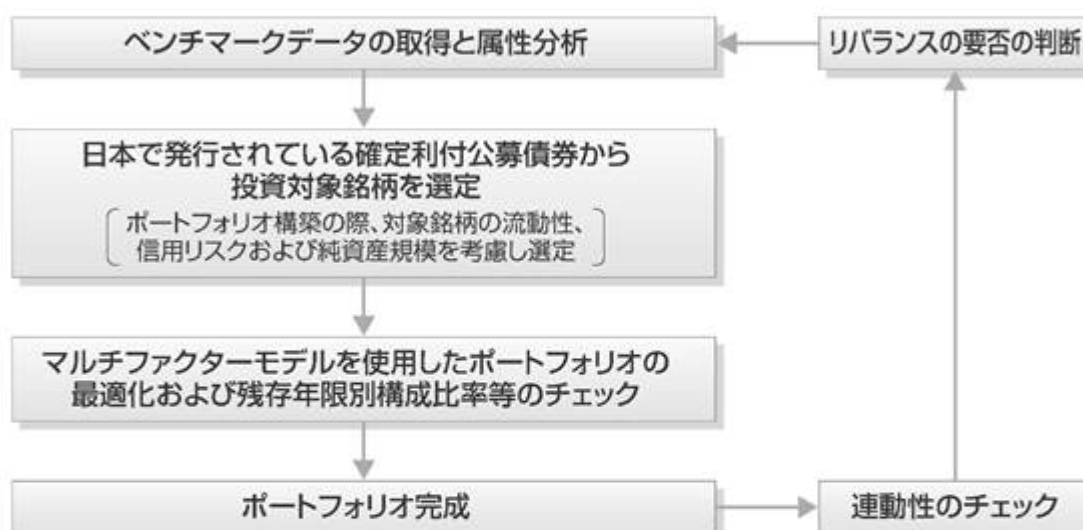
ベンチマークデータの取得と属性分析

リバランスの要否の判断

日本で発行されている確定利付公募債券から投資対象銘柄を選定

ポートフォリオ構築の際、対象銘柄の流動性、信用リスクおよび純資産規模を考慮し選定

マルチファクターモデルを使用したポートフォリオの最適化および残存年限別構成比率等のチェック

ポートフォリオ完成

連動性のチェック